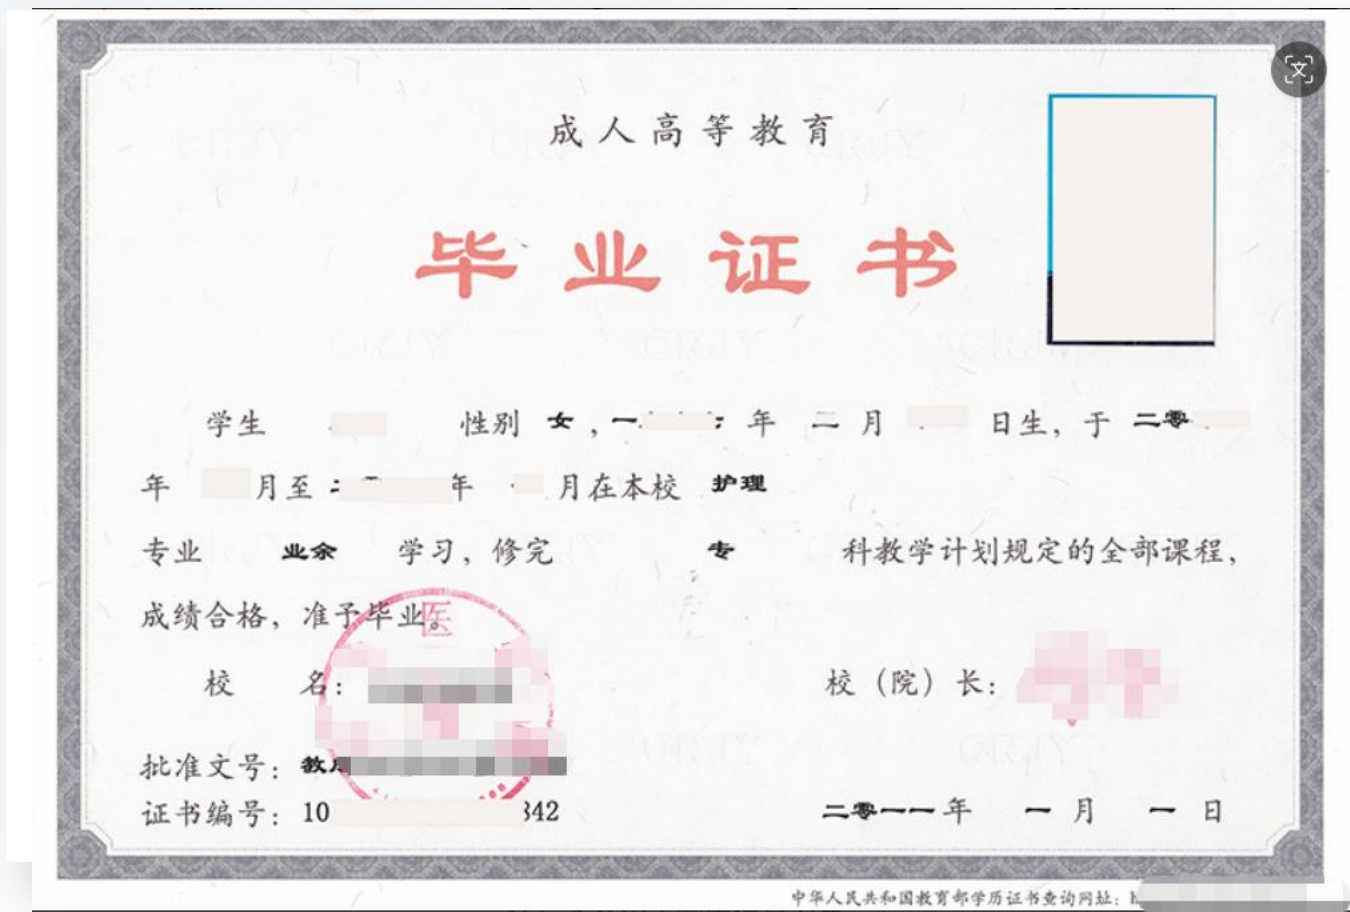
文

成人高等教育

毕业证书

学生 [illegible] 性别 女，一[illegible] 年 二 月 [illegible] 日生，于 二零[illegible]

年 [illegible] 月至 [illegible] 年 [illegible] 月在本校 护理

专业 业余 学习，修完 专 科教学计划规定的全部课程，

成绩合格，准予毕业。

校 名：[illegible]

校（院）长：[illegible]

批准文号：教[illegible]

证书编号：10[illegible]342

二零一一 年 一 月 一 日

中华人民共和国教育部学历证书查询网址：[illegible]